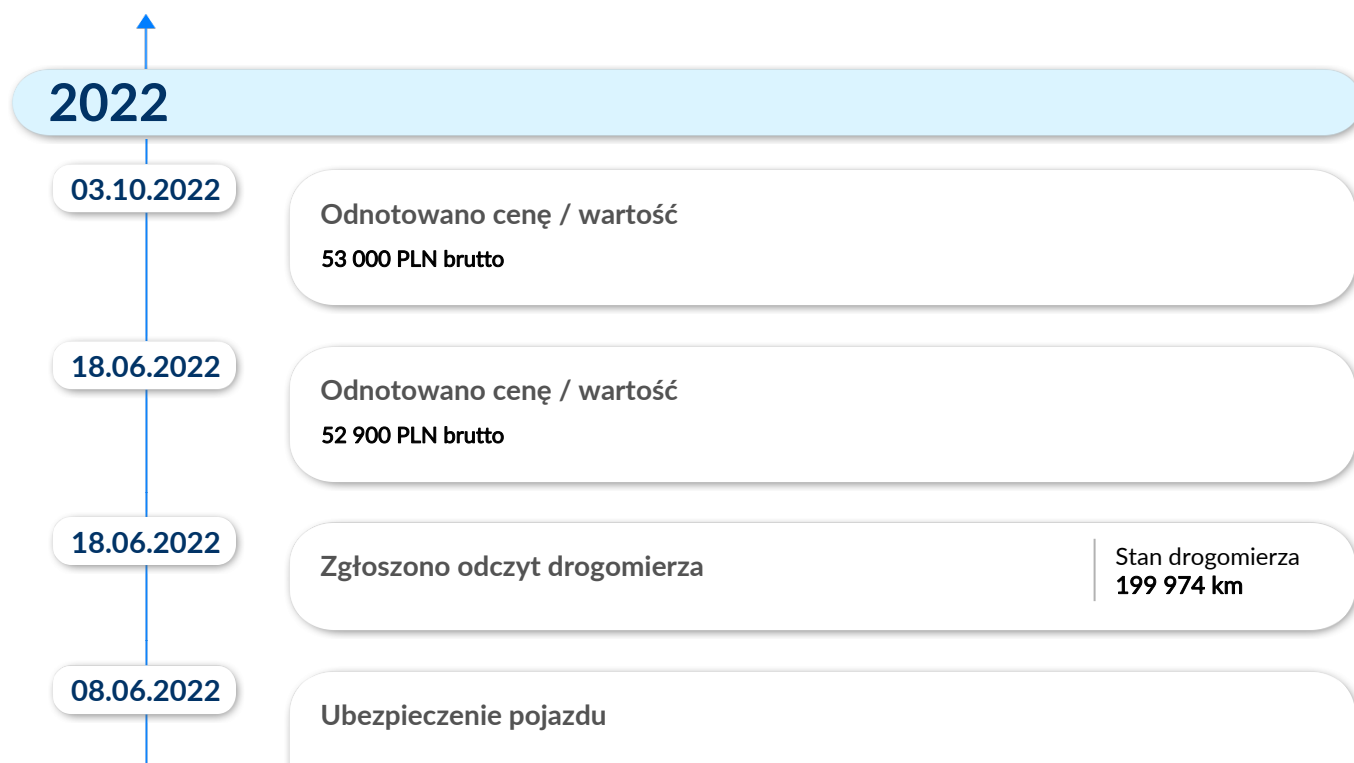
2022

03.10.2022

Odnotowano cenę / wartość

53 000 PLN brutto

18.06.2022

Odnotowano cenę / wartość

52 900 PLN brutto

18.06.2022

Zgłoszono odczyt drogomierza

Stan drogomierza
199 974 km

08.06.2022

Ubezpieczenie pojazdu